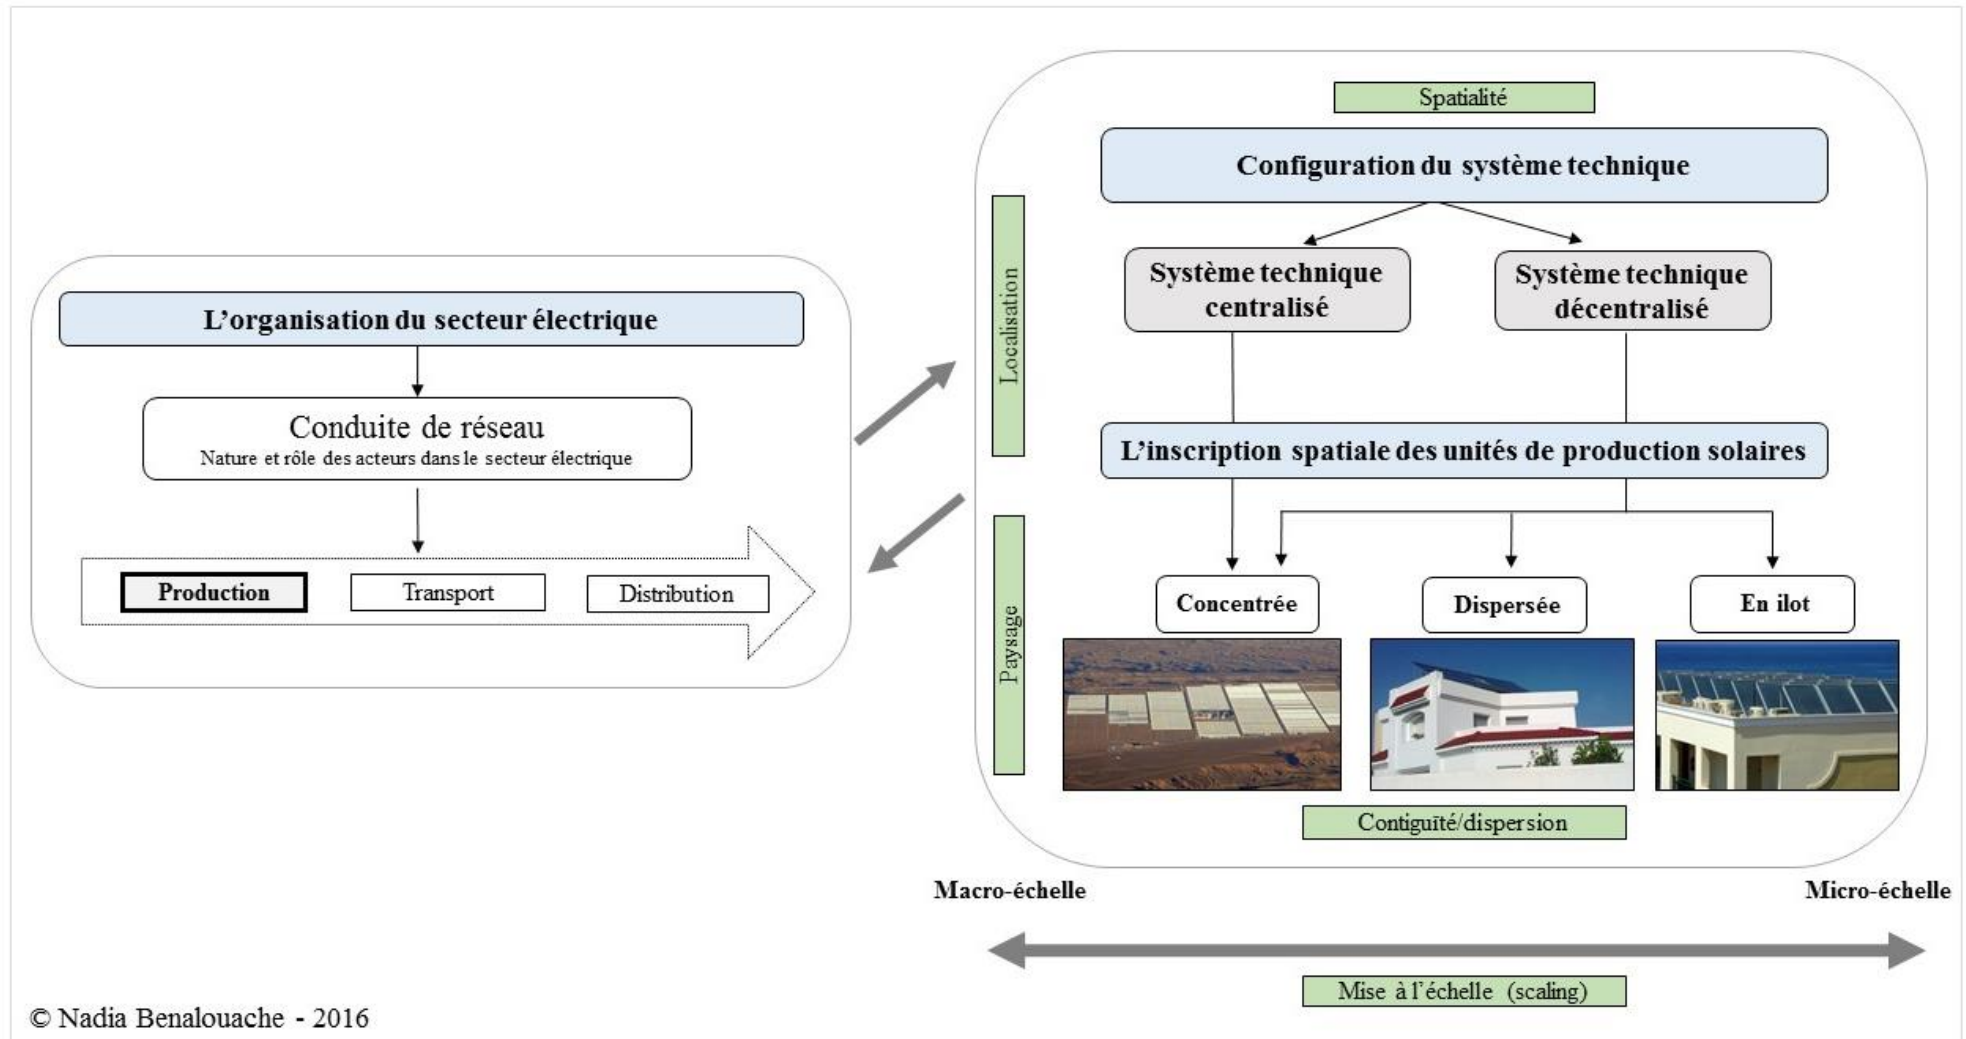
L'organisation du secteur électrique

Conduite de réseau
Nature et rôle des acteurs dans le secteur électrique

Production
Transport
Distribution

Spatialité

Configuration du système technique

Localisation

Système technique centralisé

Système technique décentralisé

L'inscription spatiale des unités de production solaires

Paysage

Concentrée
Dispersée
En ilot

Contiguïté/dispersion

Macro-échelle
Micro-échelle

Mise à l'échelle (scaling)

© Nadia Benalouache - 2016